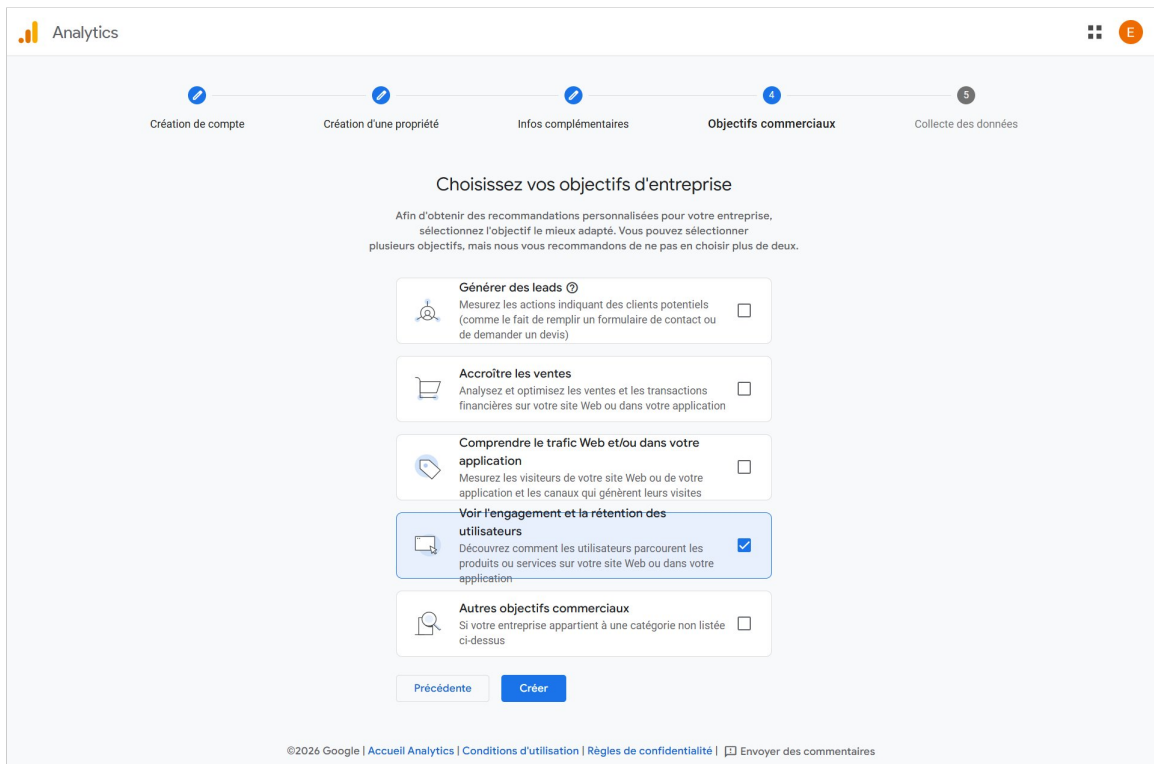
Analytics

E

Création de compte

Création d'une propriété

Infos complémentaires

4
Objectifs commerciaux

5
Collecte des données

Choisissez vos objectifs d'entreprise

Afin d'obtenir des recommandations personnalisées pour votre entreprise, sélectionnez l'objectif le mieux adapté. Vous pouvez sélectionner plusieurs objectifs, mais nous vous recommandons de ne pas en choisir plus de deux.

Générer des leads
Mesurez les actions indiquant des clients potentiels (comme le fait de remplir un formulaire de contact ou de demander un devis)

Accroître les ventes
Analysez et optimisez les ventes et les transactions financières sur votre site Web ou dans votre application

Comprendre le trafic Web et/ou dans votre application
Mesurez les visiteurs de votre site Web ou de votre application et les canaux qui génèrent leurs visites

Voir l'engagement et la rétention des utilisateurs
Découvrez comment les utilisateurs parcourent les produits ou services sur votre site Web ou dans votre application

Autres objectifs commerciaux
Si votre entreprise appartient à une catégorie non listée ci-dessus

Précédente

Créer

©2026 Google | Accueil Analytics | Conditions d'utilisation | Règles de confidentialité | Envoyer des commentaires